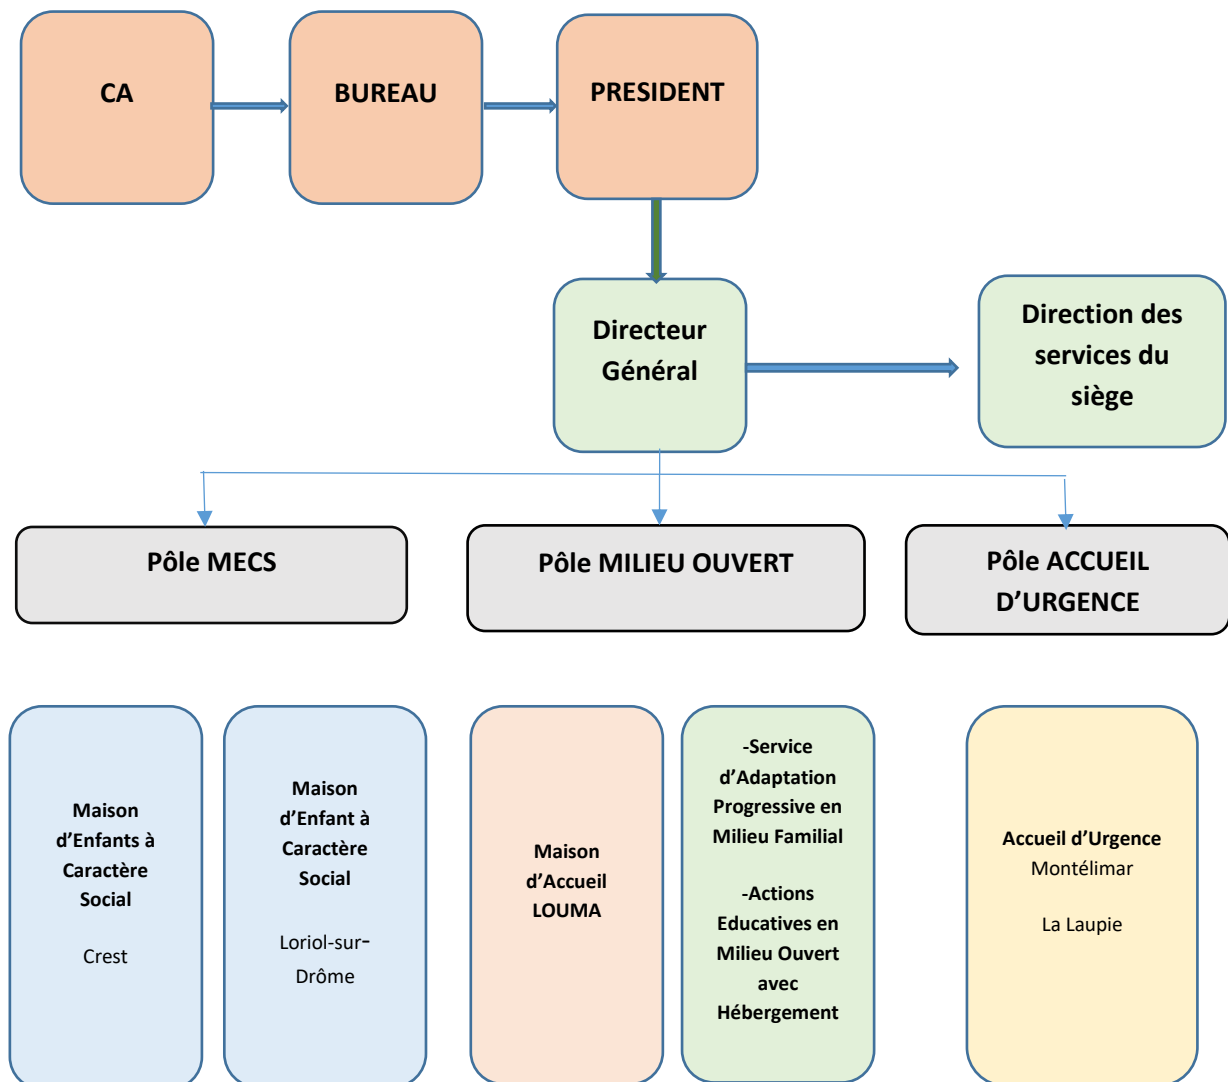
CA

BUREAU

PRESIDENT

Directeur Général

Direction des services du siège

Pôle MECS

Pôle MILIEU OUVERT

Pôle ACCUEIL D’URGENCE

Maison d’Enfants à Caractère Social

Crest

Maison d’Enfant à Caractère Social

Loriol-sur-Drôme

Maison d’Accueil LOUMA

-Service d’Adaptation Progressive en Milieu Familial

-Actions Educatives en Milieu Ouvert avec Hébergement

Accueil d’Urgence
Montélimar

La Laupie